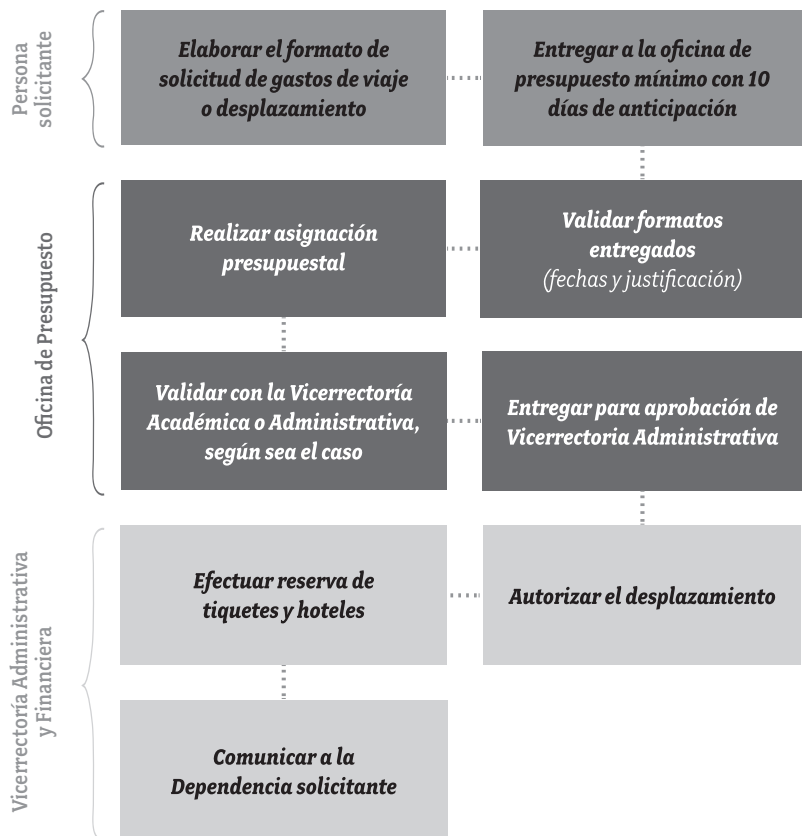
Persona solicitante

Elaborar el formato de solicitud de gastos de viaje o desplazamiento

Entregar a la oficina de presupuesto mínimo con 10 días de anticipación

Oficina de Presupuesto

Realizar asignación presupuestal

Validar formatos entregados (fechas y justificación)

Validar con la Vicerrectoría Académica o Administrativa, según sea el caso

Entregar para aprobación de Vicerrectoria Administrativa

Vicerrectoría Administrativa y Financiera

Efectuar reserva de tiquetes y hoteles

Autorizar el desplazamiento

Comunicar a la Dependencia solicitante